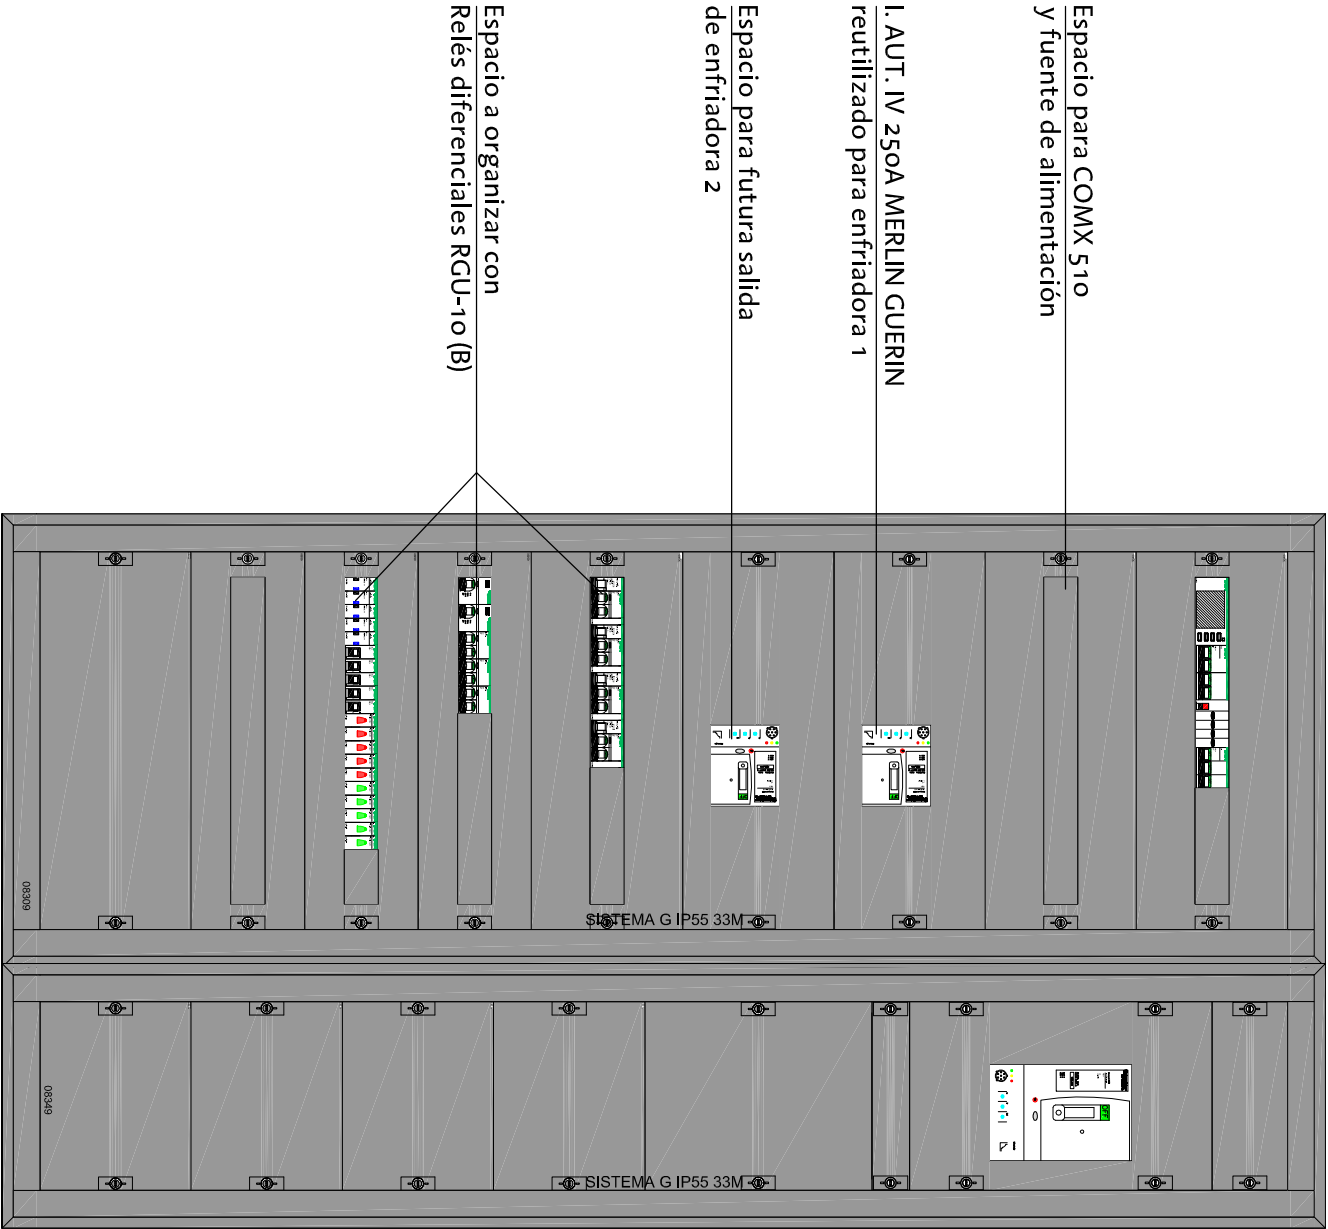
Espacio a organizar con
Relés diferenciales RGU-10 (B)

Espacio para futura salida
de enfriadora 2

I. AUT. IV 250A MERLIN GUERIN
reutilizado para enfriadora 1

Espacio para COMX 510
y fuente de alimentación

08309

SISTEMA G IP55 33M

08349

SISTEMA G IP55 33M